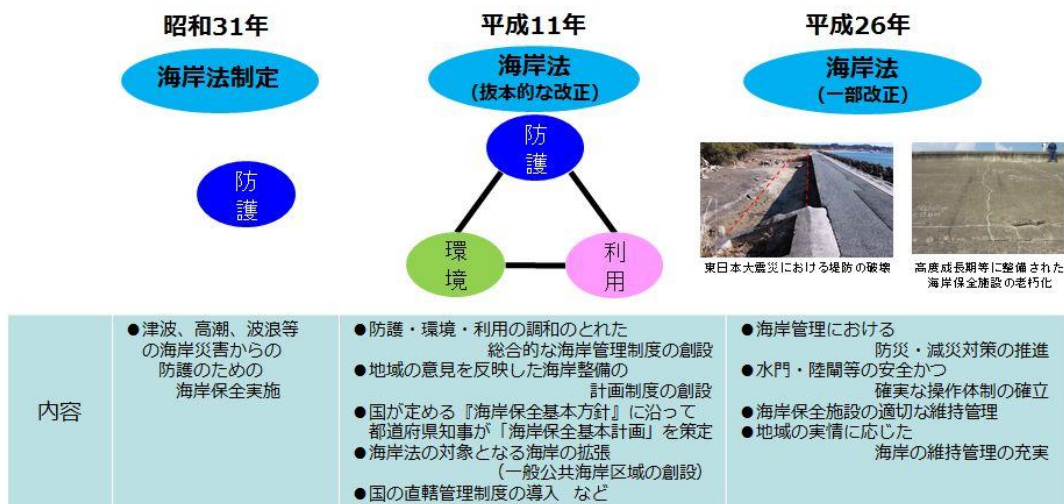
昭和31年

海岸法制定

防護

平成11年

海岸法
(抜本的な改正)

防護

環境

利用

平成26年

海岸法
(一部改正)

東日本大震災における堤防の破壊

高度成長期等に整備された海岸保全施設の老朽化

| 内容 | ●津波、高潮、波浪等の海岸災害からの防護のための海岸保全実施 | ●防護・環境・利用の調和のとれた総合的な海岸管理制度の創設<br>●地域の意見を反映した海岸整備の計画制度の創設<br>●国が定める『海岸保全基本方針』に沿って都道府県知事が「海岸保全基本計画」を策定<br>●海岸法の対象となる海岸の拡張(一般公共海岸区域の創設)<br>●国の直轄管理制度の導入 など | ●海岸管理における防災・減災対策の推進<br>●水門・陸閘等の安全かつ確実な操作体制の確立<br>●海岸保全施設の適切な維持管理<br>●地域の実情に応じた海岸の維持管理の充実 |
|---|---|---|---|